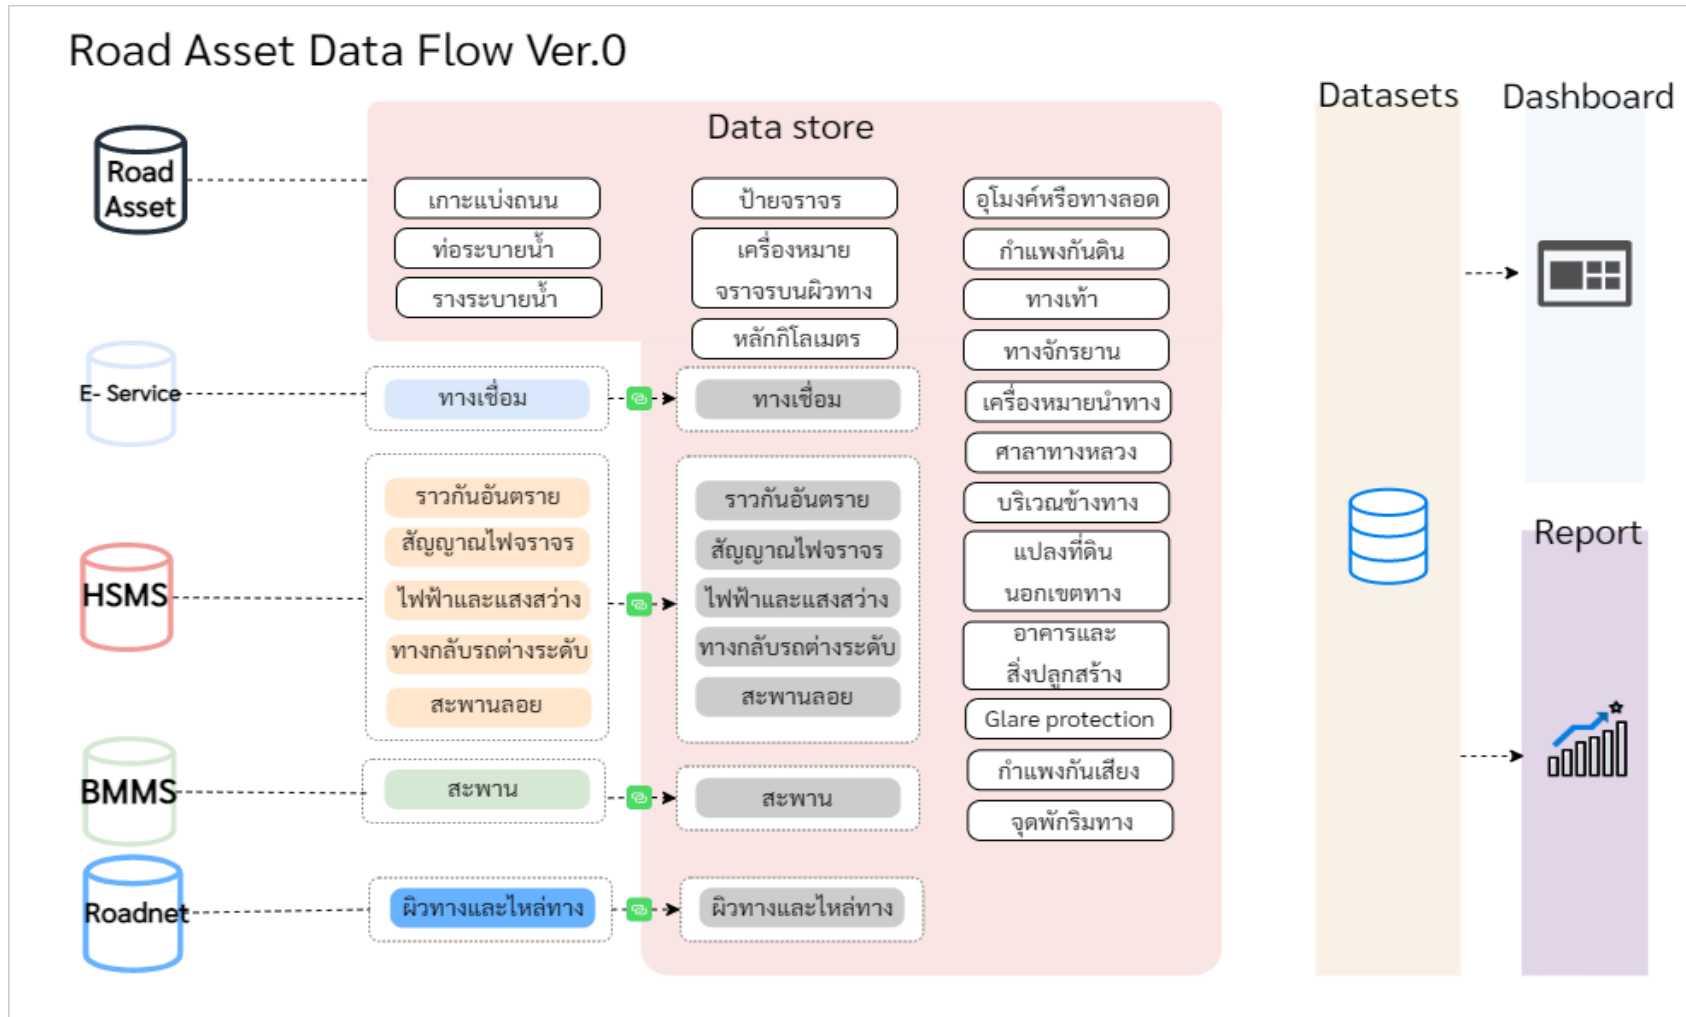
Road Asset Data Flow Ver.0

Road Asset

E- Service

HSMS

BMMS

Roadnet

Data store

เกาะแบ่งถนน
ท่อระบายน้ำ
รางระบายน้ำ

ป้ายจราจร
เครื่องหมายจราจรบนผิวทาง
หลักกิโลเมตร

อุโมงค์หรือทางลอด
กำแพงกันดิน
ทางเท้า
ทางจักรยาน
เครื่องหมายนำทาง
ศาลาทางหลวง
บริเวณข้างทาง
แปลงที่ดินนอกเขตทาง
อาคารและสิ่งปลูกสร้าง
Glare protection
กำแพงกันเสียง
จุดพักริมทาง

ทางเชื่อม

ทางเชื่อม

ราวกันอันตราย
สัญญาณไฟจราจร
ไฟฟ้าและแสงสว่าง
ทางกลับรถต่างระดับ
สะพานลอย

ราวกันอันตราย
สัญญาณไฟจราจร
ไฟฟ้าและแสงสว่าง
ทางกลับรถต่างระดับ
สะพานลอย

สะพาน

สะพาน

ผิวทางและไหล่ทาง

ผิวทางและไหล่ทาง

Datasets

Dashboard

Report